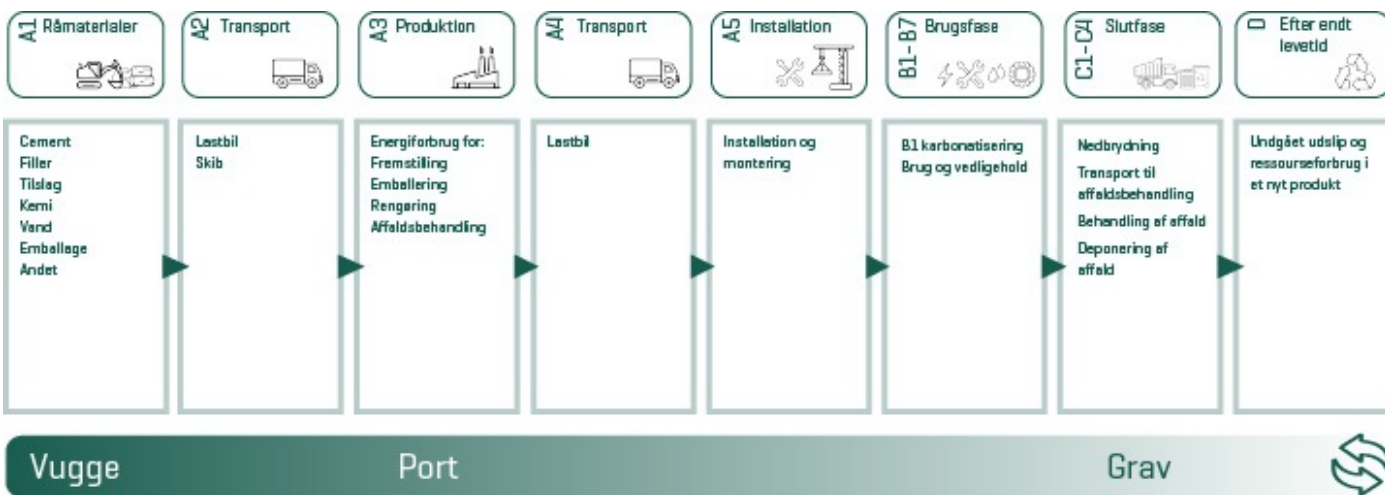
A1 Råmaterialer

A2 Transport

A3 Produktion

A4 Transport

A5 Installation

B1-B7 Brugsfase

C1-C4 Slutfase

D Efter endt levetid

Cement
Filler
Tilslag
Kemi
Vand
Emballage
Andet

Lastbil
Skib

Energiforbrug for:
Fremstilling
Emballering
Rengøring
Affaldsbehandling

Lastbil

Installation og montering

B1 karbonatisering
Brug og vedligehold

Nedbrydning
Transport til affaldsbehandling
Behandling af affald
Deponering af affald

Undgået udslip og ressourseforbrug i et nyt produkt

Vugge

Port

Grav